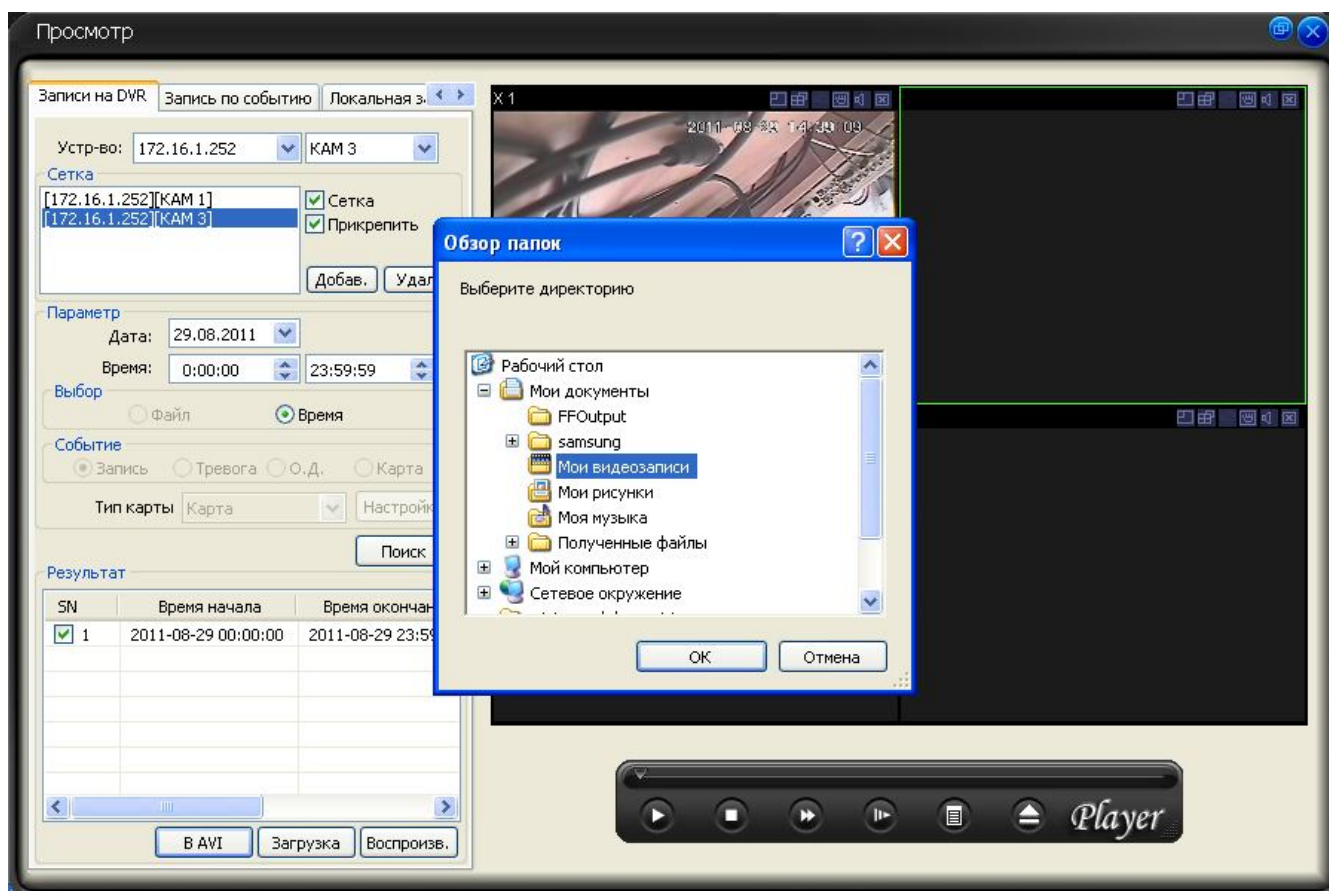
Просмотр

Записи на DVR | Запись по событию | Локальная з

Устр-во: 172.16.1.252 | КАМ 3

Сетка
[172.16.1.252][КАМ 1]
[172.16.1.252][КАМ 3]
Сетка
Прикрепить
Добав. | Удал

Параметр
Дата: 29.08.2011
Время: 0:00:00 | 23:59:59

Выбор
Файл | Время

Событие
Запись | Тревога | О.Д. | Карта

Тип карты | Карта | Настройк

Поиск

Результат

| SN | Время начала | Время окончан |
|---|---|---|
| 1 | 2011-08-29 00:00:00 | 2011-08-29 23:5 |

В AVI | Загрузка | Воспроизв.

X 1
2011-08-29 14:30:09

Обзор папок
Выберите директорию

Рабочий стол
Мои документы
FFOutput
samsung
Мои видеозаписи
Мои рисунки
Моя музыка
Полученные файлы
Мой компьютер
Сетевое окружение

OK | Отмена

Player